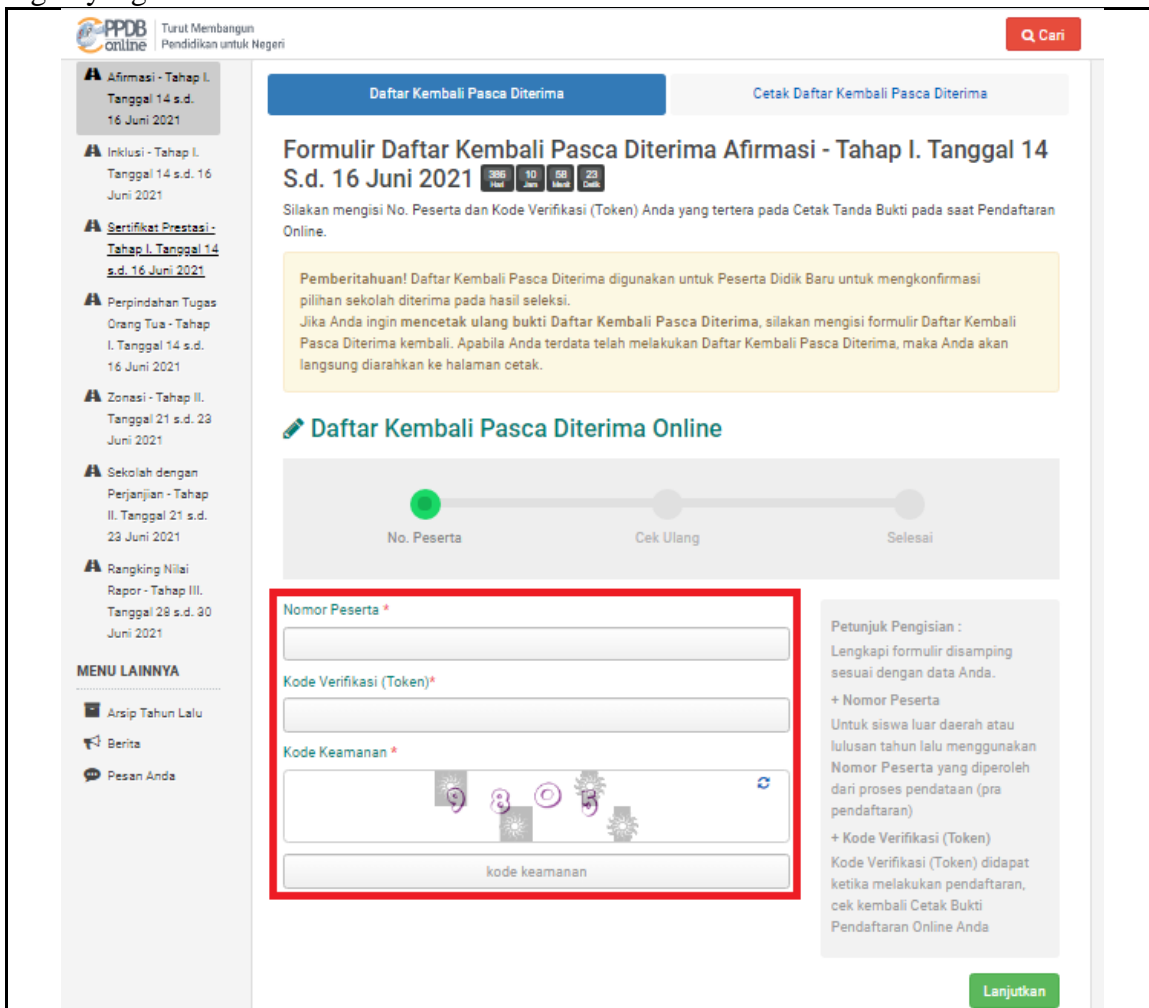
PPDB online | Turut Membangun Pendidikan untuk Negeri

Cari

Afirmasi - Tahap I. Tanggal 14 s.d. 16 Juni 2021

Inklusi - Tahap I. Tanggal 14 s.d. 16 Juni 2021

Sertifikat Prestasi - Tahap I. Tanggal 14 s.d. 16 Juni 2021

Perpindahan Tugas Orang Tua - Tahap I. Tanggal 14 s.d. 16 Juni 2021

Zonasi - Tahap II. Tanggal 21 s.d. 23 Juni 2021

Sekolah dengan Perjanjian - Tahap II. Tanggal 21 s.d. 23 Juni 2021

Rangking Nilai Rapor - Tahap III. Tanggal 28 s.d. 30 Juni 2021

MENU LAINNYA

Arsip Tahun Lalu

Berita

Pesan Anda

Daftar Kembali Pasca Diterima

Cetak Daftar Kembali Pasca Diterima

Formulir Daftar Kembali Pasca Diterima Afirmasi - Tahap I. Tanggal 14 S.d. 16 Juni 2021 386 Hari 10 Jam 58 Menit 23 Detik

Silakan mengisi No. Peserta dan Kode Verifikasi (Token) Anda yang tertera pada Cetak Tanda Bukti pada saat Pendaftaran Online.

Pemberitahuan! Daftar Kembali Pasca Diterima digunakan untuk Peserta Didik Baru untuk mengkonfirmasi pilihan sekolah diterima pada hasil seleksi.
Jika Anda ingin mencetak ulang bukti Daftar Kembali Pasca Diterima, silakan mengisi formulir Daftar Kembali Pasca Diterima kembali. Apabila Anda terdata telah melakukan Daftar Kembali Pasca Diterima, maka Anda akan langsung diarahkan ke halaman cetak.

Daftar Kembali Pasca Diterima Online

No. Peserta

Cek Ulang

Selesai

Nomor Peserta *

Kode Verifikasi (Token)*

Kode Keamanan *

9 8 0 5

kode keamanan

Petunjuk Pengisian :
Lengkapi formulir disamping sesuai dengan data Anda.

+ Nomor Peserta
Untuk siswa luar daerah atau lulusan tahun lalu menggunakan Nomor Peserta yang diperoleh dari proses pendataan (pra pendaftaran)

+ Kode Verifikasi (Token)
Kode Verifikasi (Token) didapat ketika melakukan pendaftaran, cek kembali Cetak Bukti Pendaftaran Online Anda

Lanjutkan